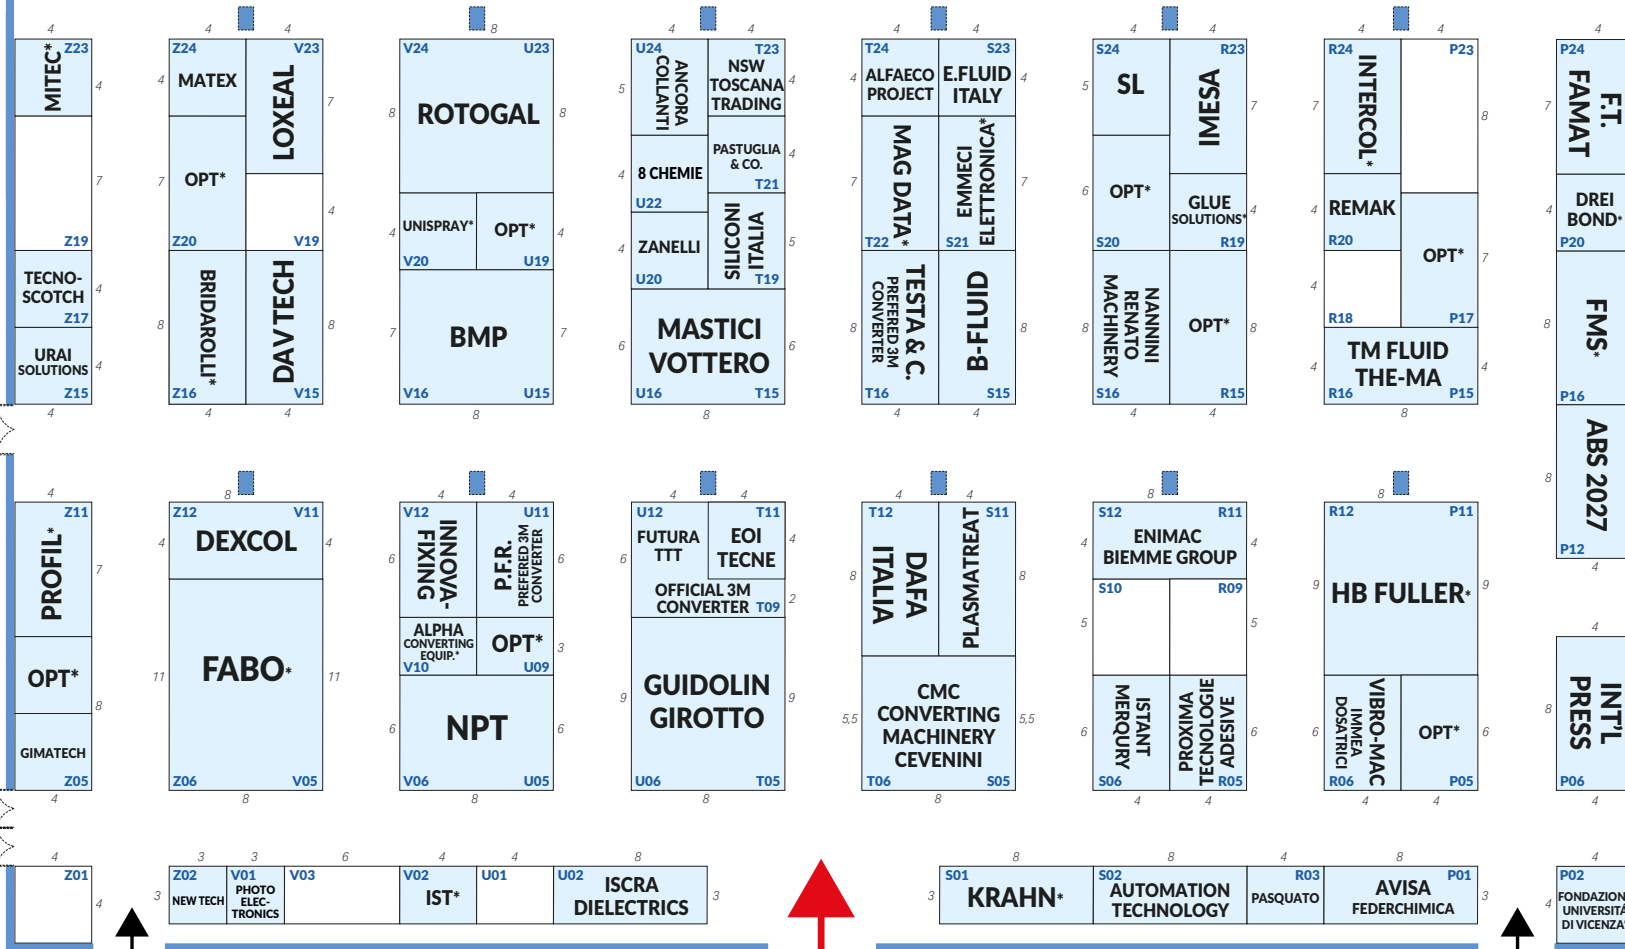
4 4 4 8 4 4 4 4 4 4 4 4

MITEC* Z23 4 7 Z19
TECNO-SCOTCH 4 Z17
URAI SOLUTIONS 4 Z15
4

Z24 V23 4 MATEX LOXEAL 7 7 OPT* 4 Z20 V19 8 BRIDAROLLI* DAVTECH 8 Z16 V15 4 4

V24 U23 8 ROTOGAL 8 4 UNISPRAY* OPT* 4 V20 U19 7 BMP 7 V16 U15 8

U24 T23 5 ANCORA COLLANTI NSW TOSCANA TRADING 4 PASTUGLIA & CO. 4 4 8 CHEMIE T21 U22 4 ZANELLI SILICONI ITALIA 5 U20 T19 6 MASTICI VOTTERO 6 U16 T15 8

T24 S23 4 ALFAECO PROJECT E.FLUID ITALY 4 7 MAG DATA* EMMECI ELETTRONICA* 7 T22 S21 8 TESTA & C. PREFERED 3M CONVERTER B-FLUID 8 T16 S15 4 4

S24 R23 5 SL IMESA 7 6 OPT* GLUE SOLUTIONS* 4 S20 R19 8 NANNINI RENATO MACHINERY OPT* 8 S16 R15 4 4

R24 P23 7 INTERCOL* 8 4 REMAK R20 OPT* 7 4 R18 P17 4 TM FLUID THE-MA 4 R16 P15 8

P24 7 F.T. FAMAT 4 DREI BOND* P20 8 FMS* P16 8 ABS 2027 P12 4

4 Z11 7 PROFIL* OPT* 8 GIMATECH Z05 4

8 Z12 V11 4 DEXCOL 4 11 FABO* 11 Z06 V05 8

4 4 V12 U11 6 INNOVA-FIXING P.F.R. PREFERED 3M CONVERTER 6 ALPHA CONVERTING EQUIP.* V10 OPT* 3 U09 6 NPT 6 V06 U05 8

4 4 U12 T11 6 FUTURA TTT EOI TECNE 4 OFFICIAL 3M CONVERTER T09 2 9 GUIDOLIN GIROTTO 9 U06 T05 8

4 4 T12 S11 8 DAFA ITALIA PLASMATREAT 8 5,5 CMC CONVERTING MACHINERY CEVENINI 5,5 T06 S05 8

8 S12 R11 4 ENIMAC BIEMME GROUP 4 S10 R09 5 5 6 ISTANT MERQURY PROXIMA TECNOLOGIE ADESIVE 6 S06 R05 4 4

8 R12 P11 9 HB FULLER* 9 6 IMMEA DOSATRICI VIBRO-MAC OPT* 6 R06 P05 4 4

4 8 INT'L PRESS P06 4

4 Z01 4
3 3 6 4 4 8
3 Z02 NEW TECH V01 PHOTO ELEC-TRONICS V03 V02 IST* U01 U02 ISCRA DIELECTRICS 3

8 8 4 8
3 S01 KRAHN* S02 AUTOMATION TECHNOLOGY R03 PASQUATO P01 AVISA FEDERCHIMICA 3

4 P02 4 FONDAZIONE UNIVERSITÀ DI VICENZA